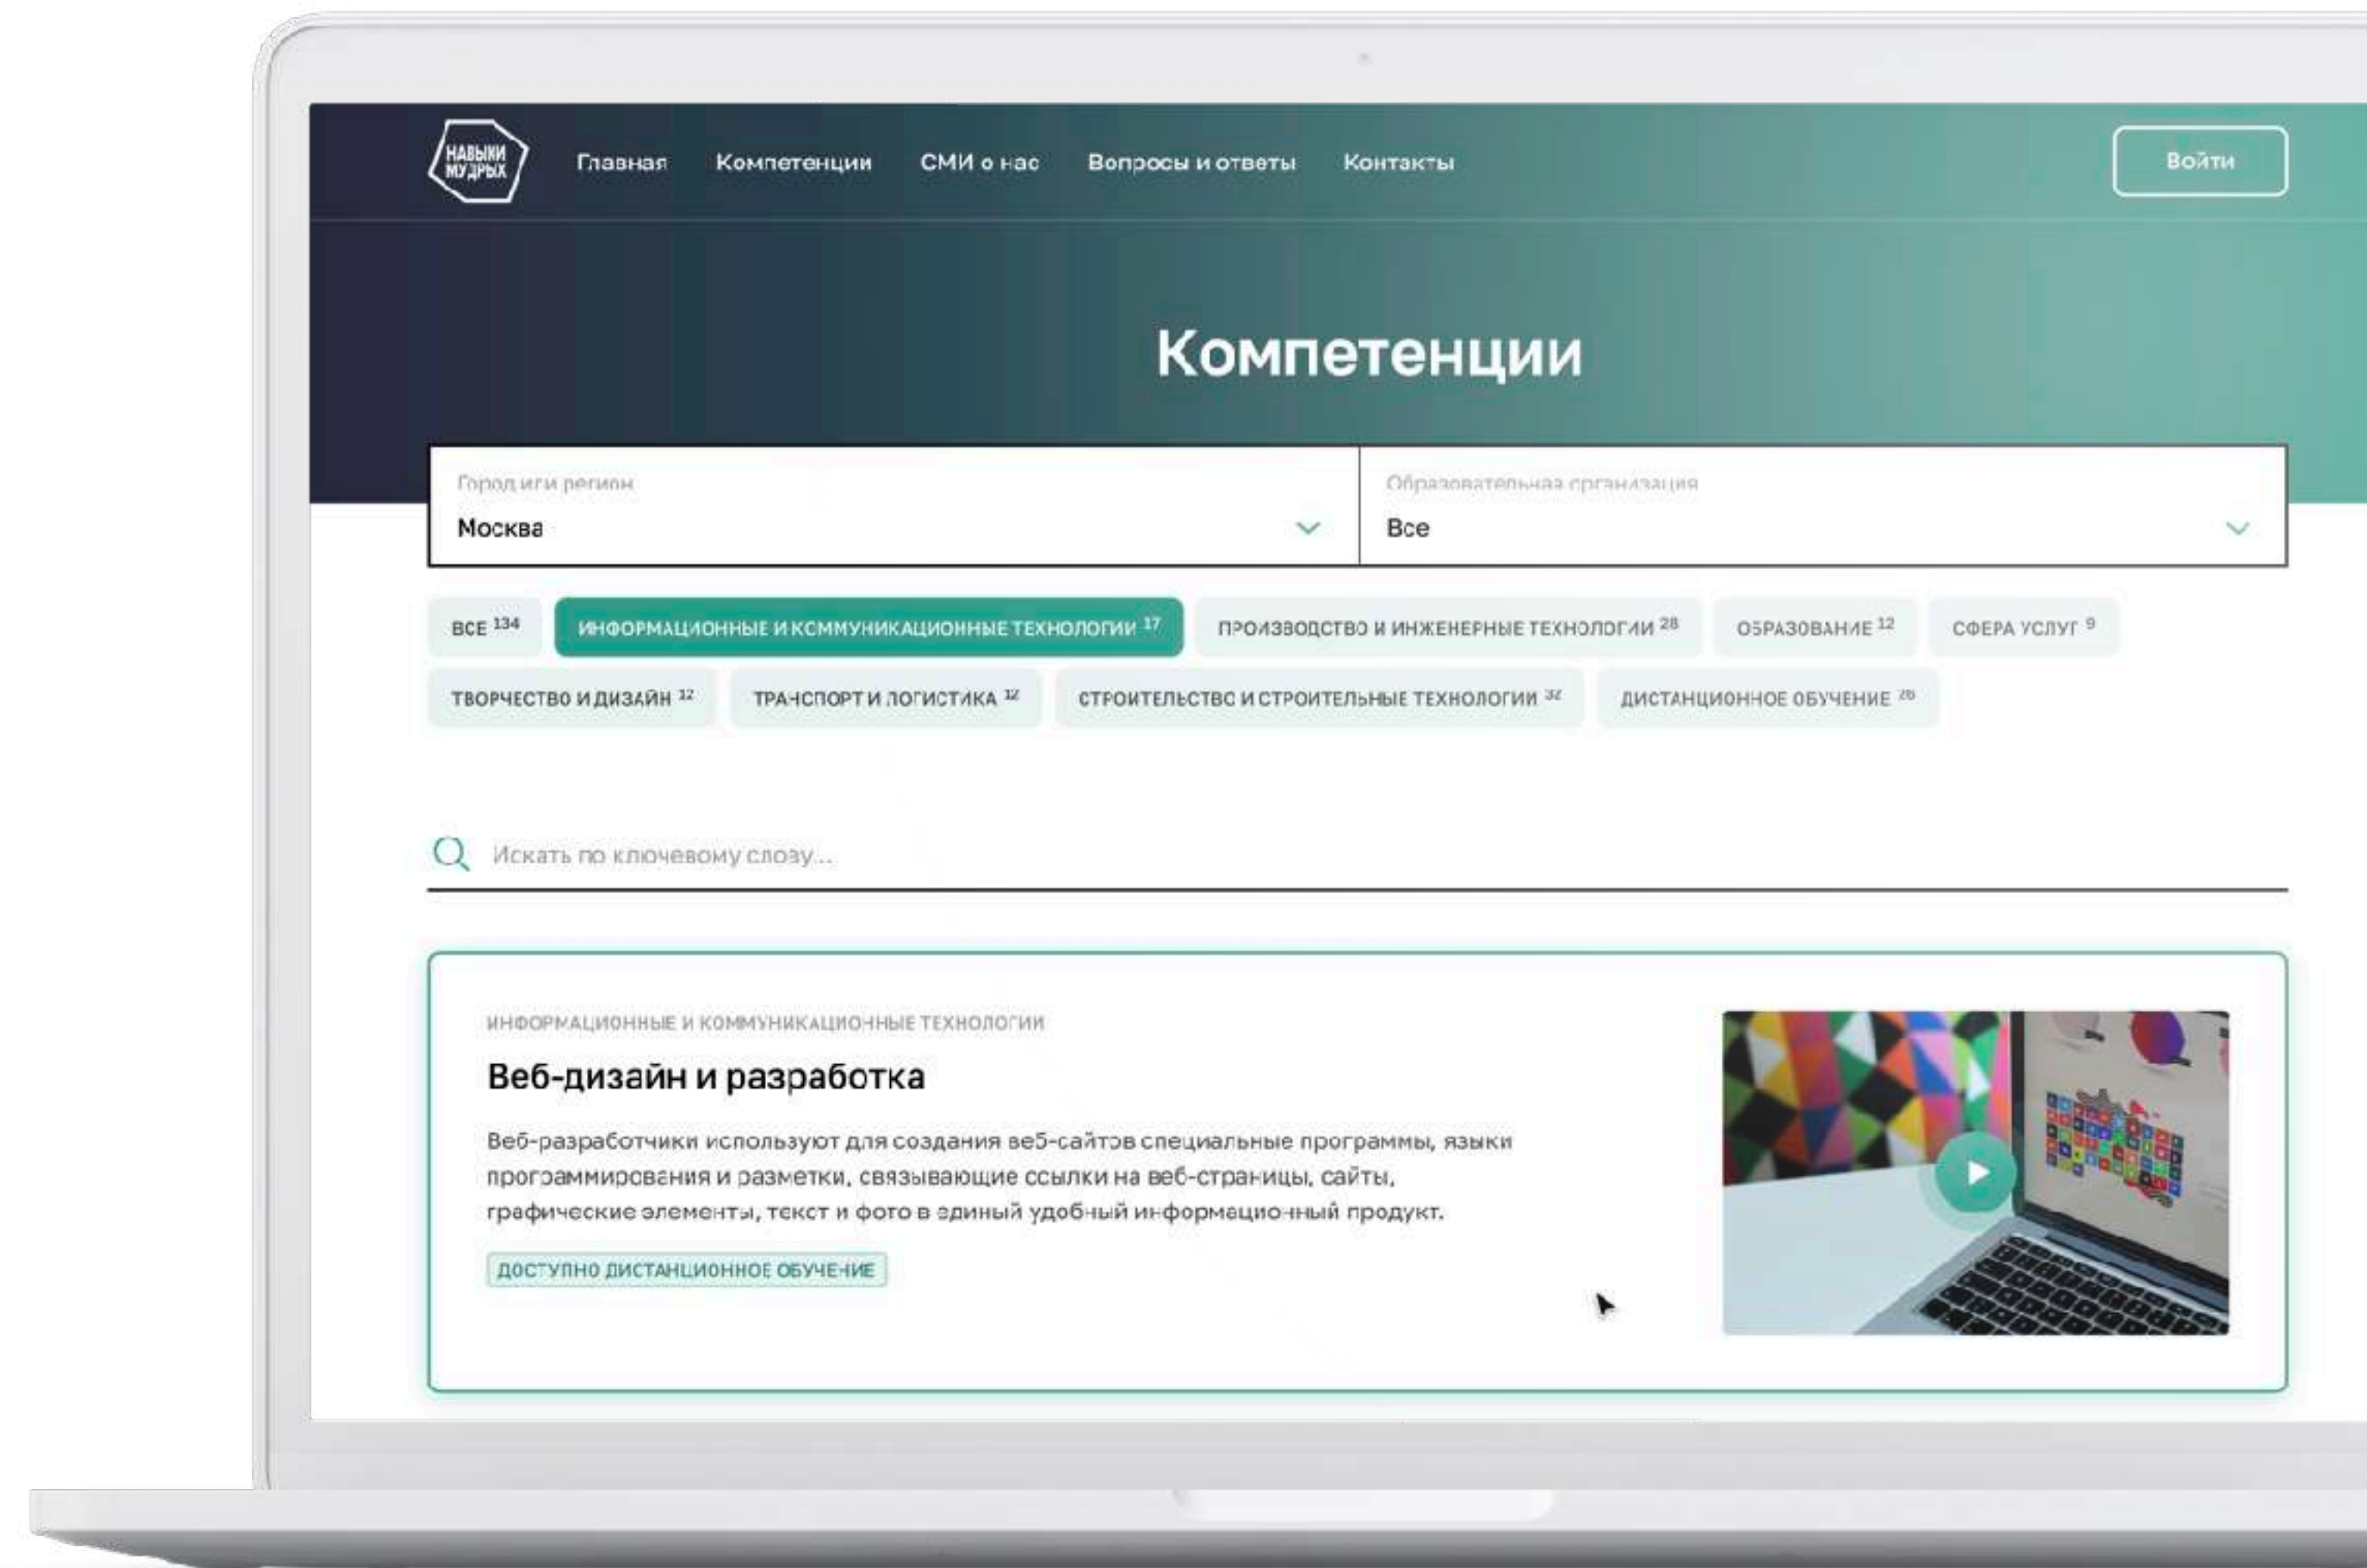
НАВЫКИ МУДРЫХ

Главная Компетенции СМИ о нас Вопросы и ответы Контакты

Войти

Компетенции

Город или регион
Москва

Образовательная организация
Все

ВСЕ $^{134}$ ИНФОРМАЦИОННЫЕ И КОММУНИКАЦИОННЫЕ ТЕХНОЛОГИИ $^{17}$ ПРОИЗВОДСТВО И ИНЖЕНЕРНЫЕ ТЕХНОЛОГИИ $^{28}$ ОБРАЗОВАНИЕ $^{12}$ СФЕРА УСЛУГ $^{9}$ ТВОРЧЕСТВО И ДИЗАЙН $^{12}$ ТРАНСПОРТ И ЛОГИСТИКА $^{12}$ СТРОИТЕЛЬСТВО И СТРОИТЕЛЬНЫЕ ТЕХНОЛОГИИ $^{32}$ ДИСТАНЦИОННОЕ ОБУЧЕНИЕ $^{26}$

Искать по ключевому слову...

ИНФОРМАЦИОННЫЕ И КОММУНИКАЦИОННЫЕ ТЕХНОЛОГИИ

Веб-дизайн и разработка

Веб-разработчики используют для создания веб-сайтов специальные программы, языки программирования и разметки, связывающие ссылки на веб-страницы, сайты, графические элементы, текст и фото в единый удобный информационный продукт.

ДОСТУПНО ДИСТАНЦИОННОЕ ОБУЧЕНИЕ